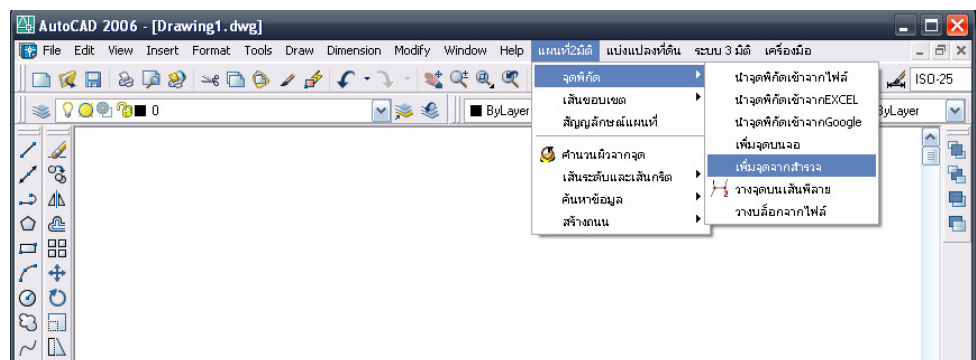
AutoCAD 2006 - [Drawing1.dwg]

File Edit View Insert Format Tools Draw Dimension Modify Window Help แผนที่2มิติ แบ่งแปลงที่ดิน ระบบ 3 มิติ เครื่องมือ

ISO-25

0

ByLayer

ByLayer

จุดพิกัด
เส้นขอบเขต
สัญญลักษณ์แผนที่
คำนวนผิวจากจุด
เส้นระดับและเส้นกริด
ค้นหาข้อมูล
สร้างถนน

นำจุดพิกัดเข้าจากไฟล์
นำจุดพิกัดเข้าจากEXCEL
นำจุดพิกัดเข้าจากGoogle
เพิ่มจุดบนจอ
เพิ่มจุดจากสำรวจ
วางจุดบนเส้นพิลาย
วางบล็อกจากไฟล์